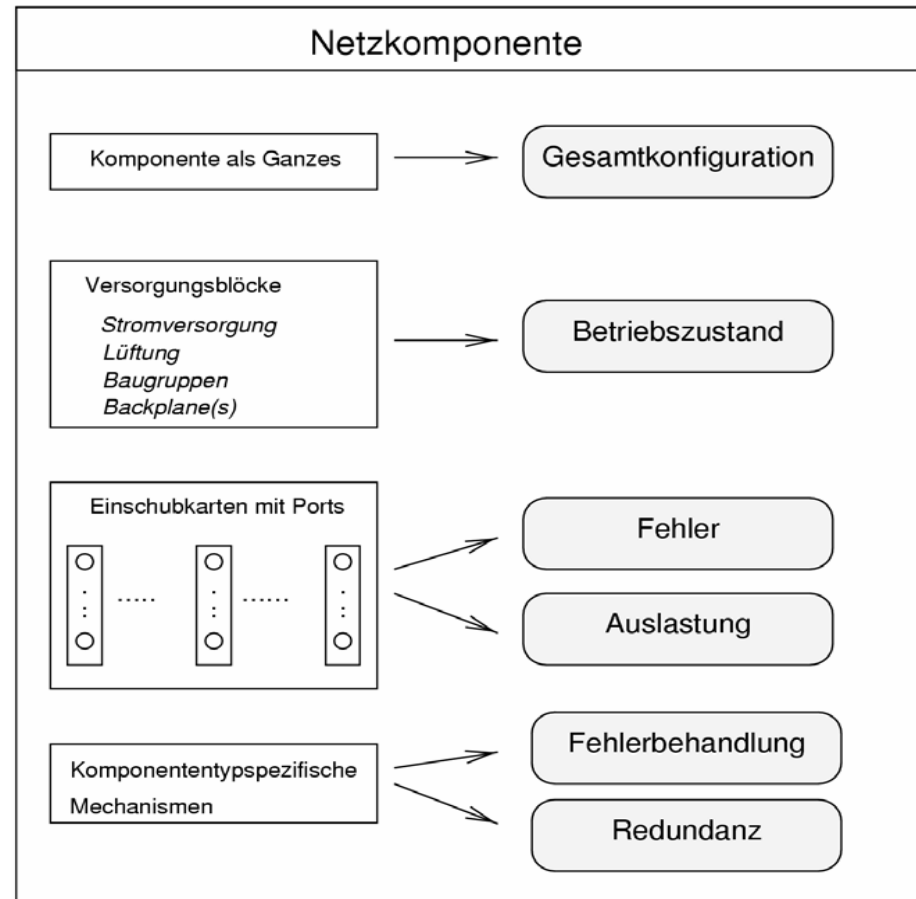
Netzkomponente

Komponente als Ganzes

Gesamtkonfiguration

Versorgungsblöcke
Stromversorgung
Lüftung
Baugruppen
Backplane(s)

Betriebszustand

Einschubkarten mit Ports

Fehler

Auslastung

Komponententypspezifische Mechanismen

Fehlerbehandlung

Redundanz